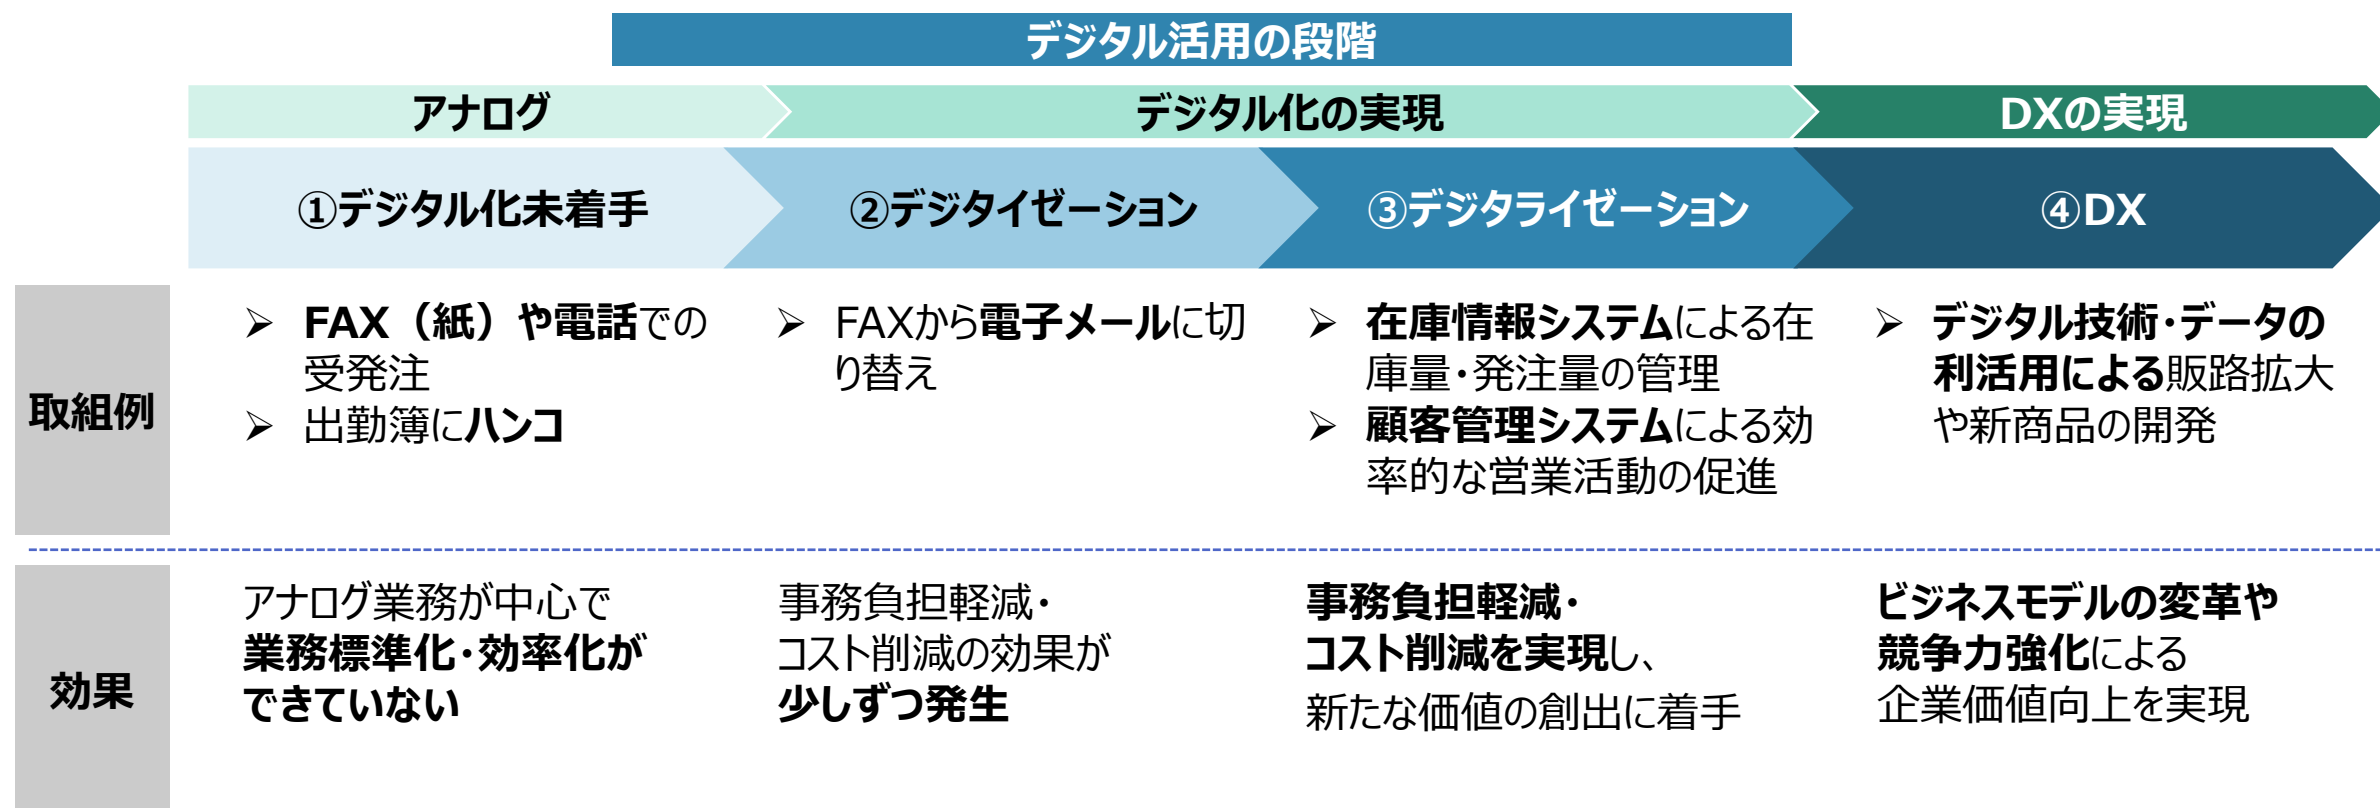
デジタル活用の段階

アナログ

デジタル化の実現

DXの実現

①デジタル化未着手

②デジタイゼーション

③デジタライゼーション

④DX

取組例

➢ FAX（紙）や電話での受発注
➢ 出勤簿にハンコ

➢ FAXから電子メールに切り替え

➢ 在庫情報システムによる在庫量・発注量の管理
➢ 顧客管理システムによる効率的な営業活動の促進

➢ デジタル技術・データの利活用による販路拡大や新商品の開発

効果

アナログ業務が中心で業務標準化・効率化ができていない

事務負担軽減・コスト削減の効果が少しずつ発生

事務負担軽減・コスト削減を実現し、新たな価値の創出に着手

ビジネスモデルの変革や競争力強化による企業価値向上を実現